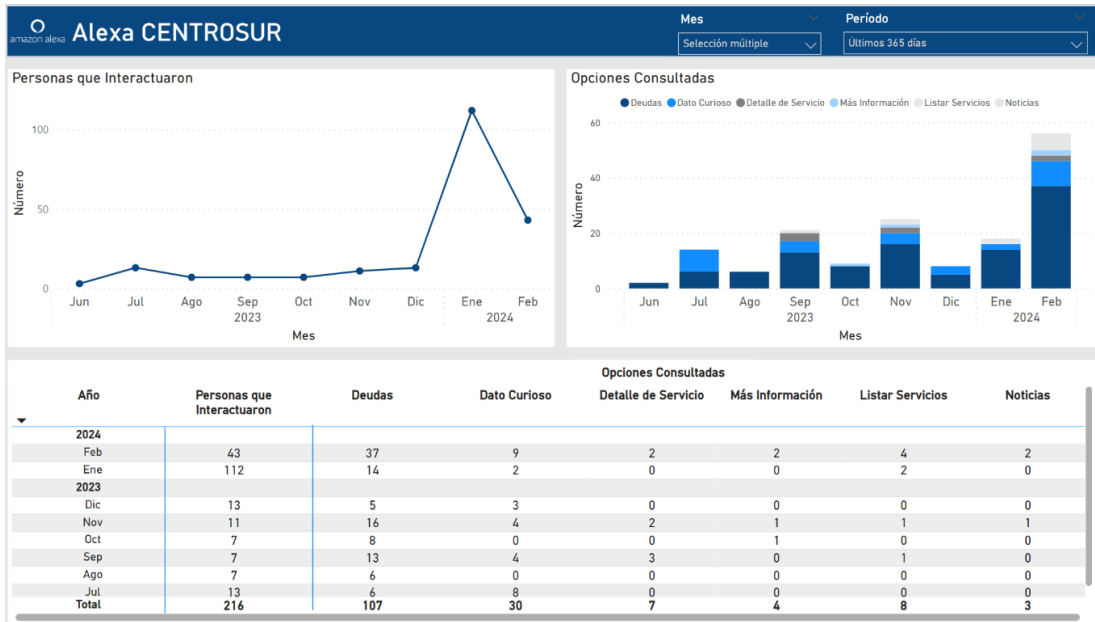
amazon alexa Alexa CENTROSUR

Mes
Selección múltiple

Período
Últimos 365 días

Personas que Interactuaron

Número
100
50
0
Jun Jul Ago Sep Oct Nov Dic Ene Feb
2023 2024
Mes

Opciones Consultadas

Deudas Dato Curioso Detalle de Servicio Más Información Listar Servicios Noticias

Número
60
40
20
0
Jun Jul Ago Sep Oct Nov Dic Ene Feb
2023 2024
Mes

Opciones Consultadas

| Año | Personas que Interactuaron | Deudas | Dato Curioso | Detalle de Servicio | Más Información | Listar Servicios | Noticias |
|---|---|---|---|---|---|---|---|
| 2024 | | | | | | | |
| Feb | 43 | 37 | 9 | 2 | 2 | 4 | 2 |
| Ene | 112 | 14 | 2 | 0 | 0 | 2 | 0 |
| 2023 | | | | | | | |
| Dic | 13 | 5 | 3 | 0 | 0 | 0 | 0 |
| Nov | 11 | 16 | 4 | 2 | 1 | 1 | 1 |
| Oct | 7 | 8 | 0 | 0 | 1 | 0 | 0 |
| Sep | 7 | 13 | 4 | 3 | 0 | 1 | 0 |
| Ago | 7 | 6 | 0 | 0 | 0 | 0 | 0 |
| Jul | 13 | 6 | 8 | 0 | 0 | 0 | 0 |
| Total | 216 | 107 | 30 | 7 | 4 | 8 | 3 |